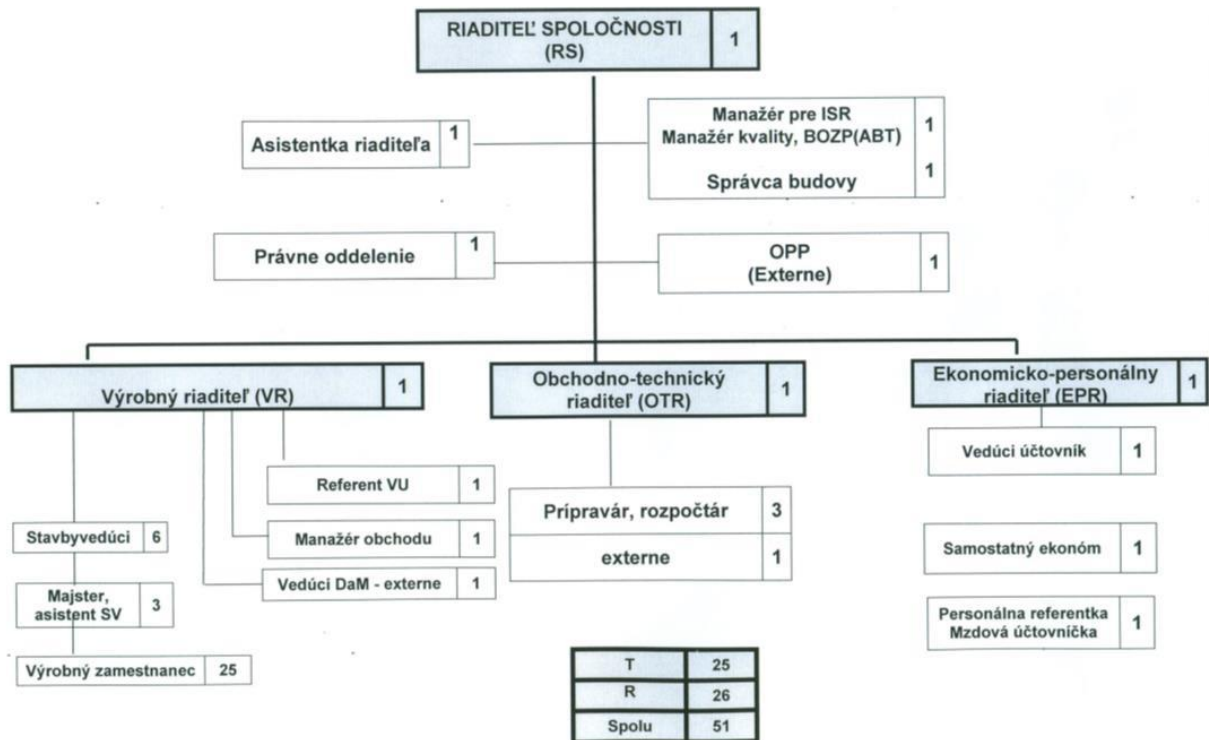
RIADITEĽ SPOLOČNOSTI (RS) 1

Asistentka riaditeľa 1

Manažér pre ISR 1
Manažér kvality, BOZP(ABT)
Správca budovy 1

Právne oddelenie 1

OPP (Externe) 1

Výrobný riaditeľ (VR) 1

Obchodno-technický riaditeľ (OTR) 1

Ekonomicko-personálny riaditeľ (EPR) 1

Referent VU 1

Manažér obchodu 1

Vedúci DaM - externe 1

Stavbyvedúci 6

Majster, asistent SV 3

Výrobný zamestnanec 25

Prípravár, rozpočtár 3

externe 1

Vedúci účtovník 1

Samostatný ekonóm 1

Personálna referentka Mzdová účtovníčka 1

| T | 25 |
|---|---|
| R | 26 |
| Spolu | 51 |